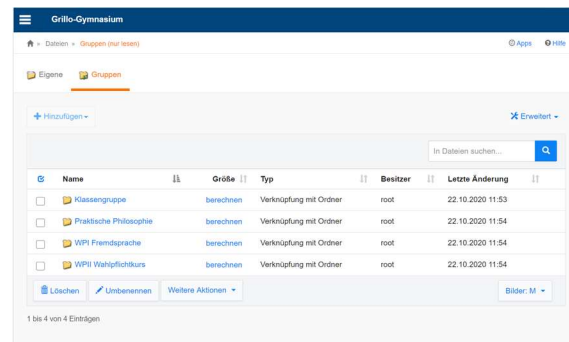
Grillo-Gymnasium

» Dateien » Gruppen (nur lesen)

Apps Hilfe

Eigene Gruppen

+ Hinzufügen ▾

Erweitert ▾

In Dateien suchen...

| | Name | Größe | Typ | Besitzer | Letzte Änderung |
|---|---|---|---|---|---|
| ☐ | Klassengruppe | berechnen | Verknüpfung mit Ordner | root | 22.10.2020 11:53 |
| ☐ | Praktische Philosophie | berechnen | Verknüpfung mit Ordner | root | 22.10.2020 11:54 |
| ☐ | WPI Fremdsprache | berechnen | Verknüpfung mit Ordner | root | 22.10.2020 11:54 |
| ☐ | WPII Wahlpflichtkurs | berechnen | Verknüpfung mit Ordner | root | 22.10.2020 11:54 |

Löschen Umbenennen Weitere Aktionen ▾

Bilder: M ▾

1 bis 4 von 4 Einträgen